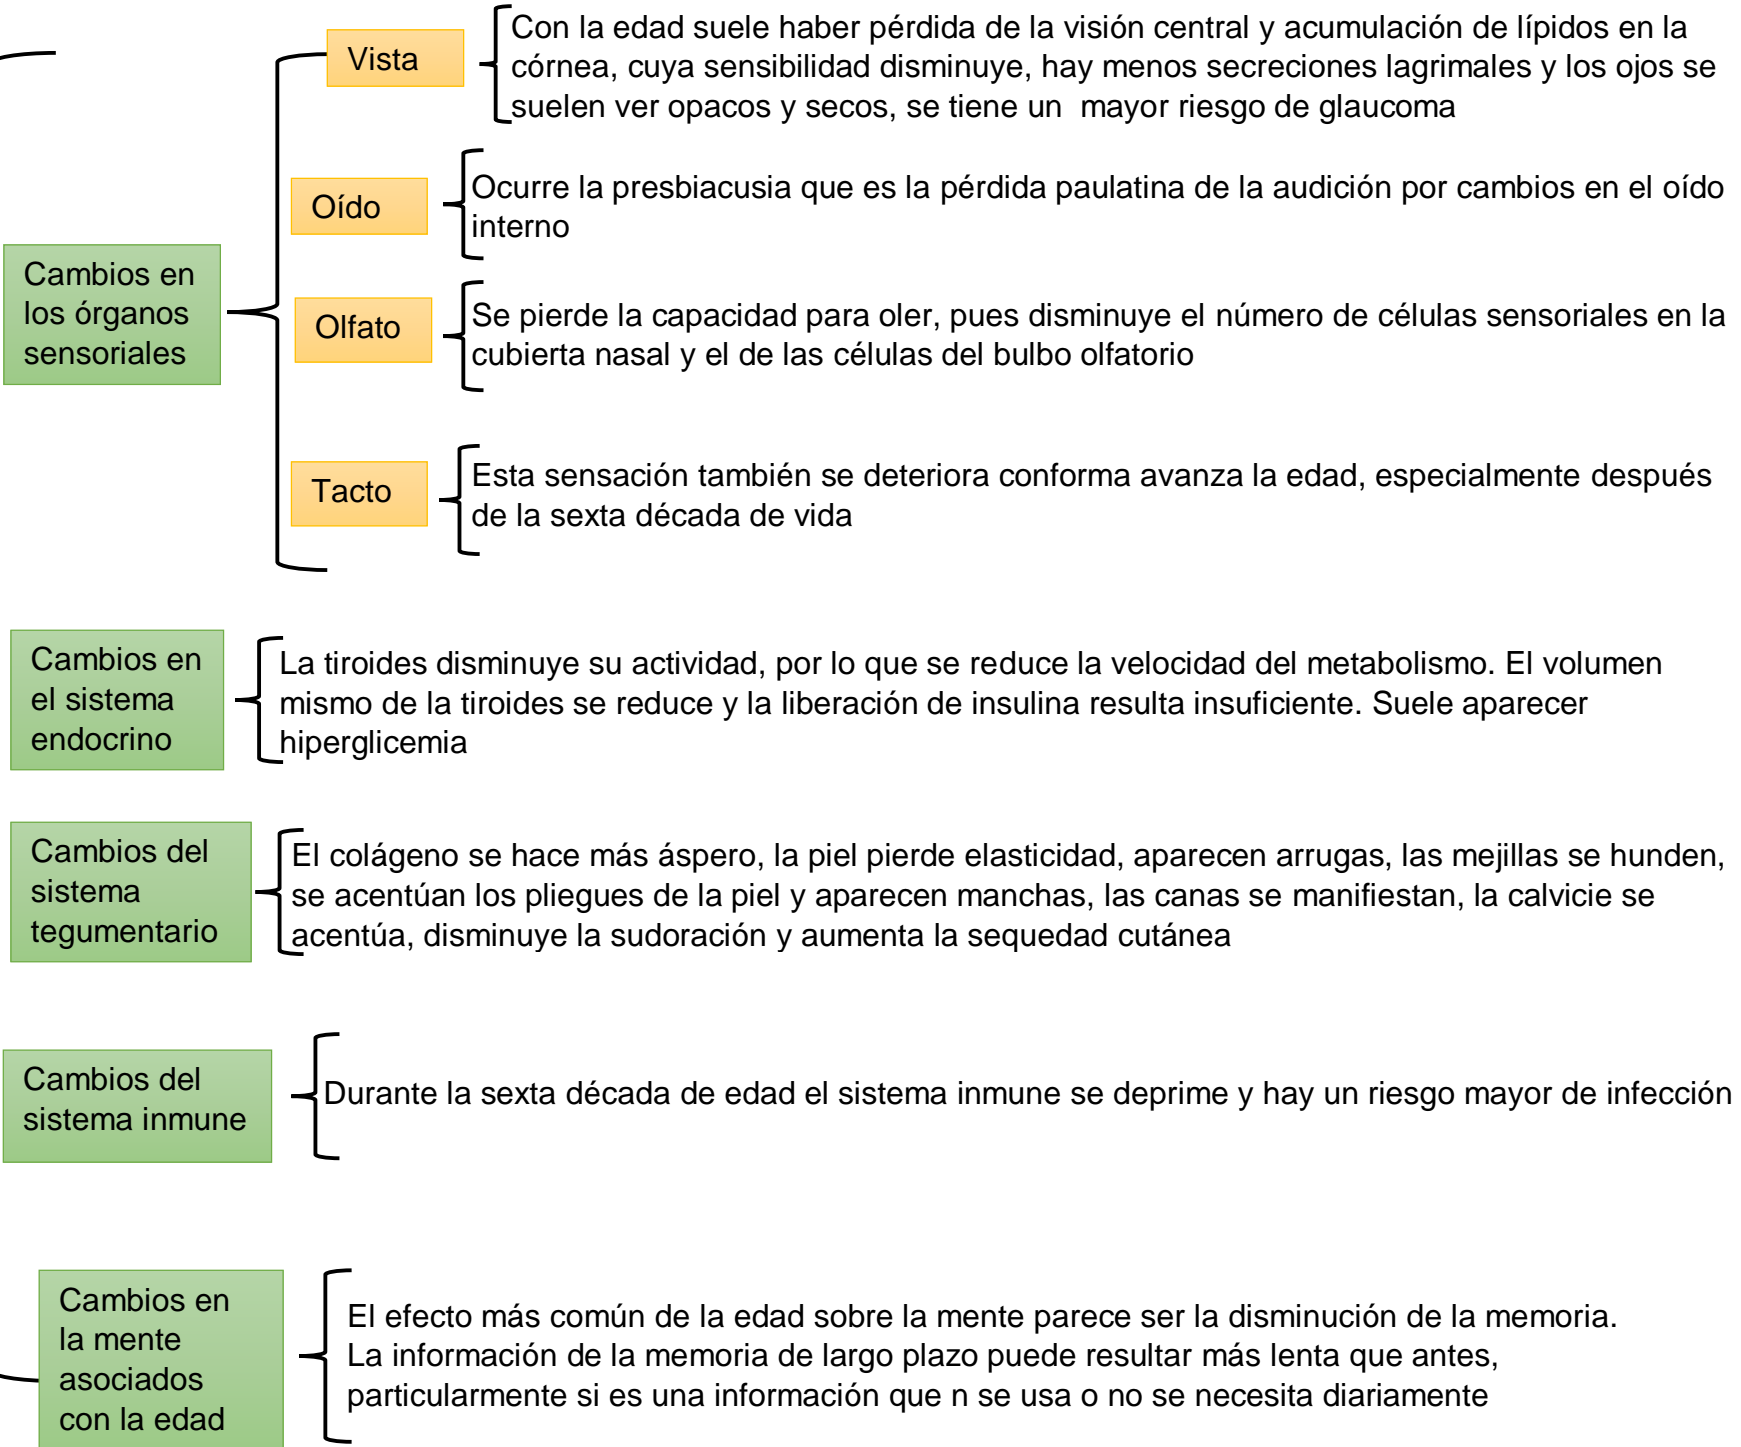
Cambios en los órganos sensoriales

Vista

Con la edad suele haber pérdida de la visión central y acumulación de lípidos en la córnea, cuya sensibilidad disminuye, hay menos secreciones lagrimales y los ojos se suelen ver opacos y secos, se tiene un mayor riesgo de glaucoma

Oído

Ocurre la presbiacusia que es la pérdida paulatina de la audición por cambios en el oído interno

Olfato

Se pierde la capacidad para oler, pues disminuye el número de células sensoriales en la cubierta nasal y el de las células del bulbo olfatorio

Tacto

Esta sensación también se deteriora conforma avanza la edad, especialmente después de la sexta década de vida

Cambios en el sistema endocrino

La tiroides disminuye su actividad, por lo que se reduce la velocidad del metabolismo. El volumen mismo de la tiroides se reduce y la liberación de insulina resulta insuficiente. Suele aparecer hiperglicemia

Cambios del sistema tegumentario

El colágeno se hace más áspero, la piel pierde elasticidad, aparecen arrugas, las mejillas se hunden, se acentúan los pliegues de la piel y aparecen manchas, las canas se manifiestan, la calvicie se acentúa, disminuye la sudoración y aumenta la sequedad cutánea

Cambios del sistema inmune

Durante la sexta década de edad el sistema inmune se deprime y hay un riesgo mayor de infección

Cambios en la mente asociados con la edad

El efecto más común de la edad sobre la mente parece ser la disminución de la memoria. La información de la memoria de largo plazo puede resultar más lenta que antes, particularmente si es una información que n se usa o no se necesita diariamente